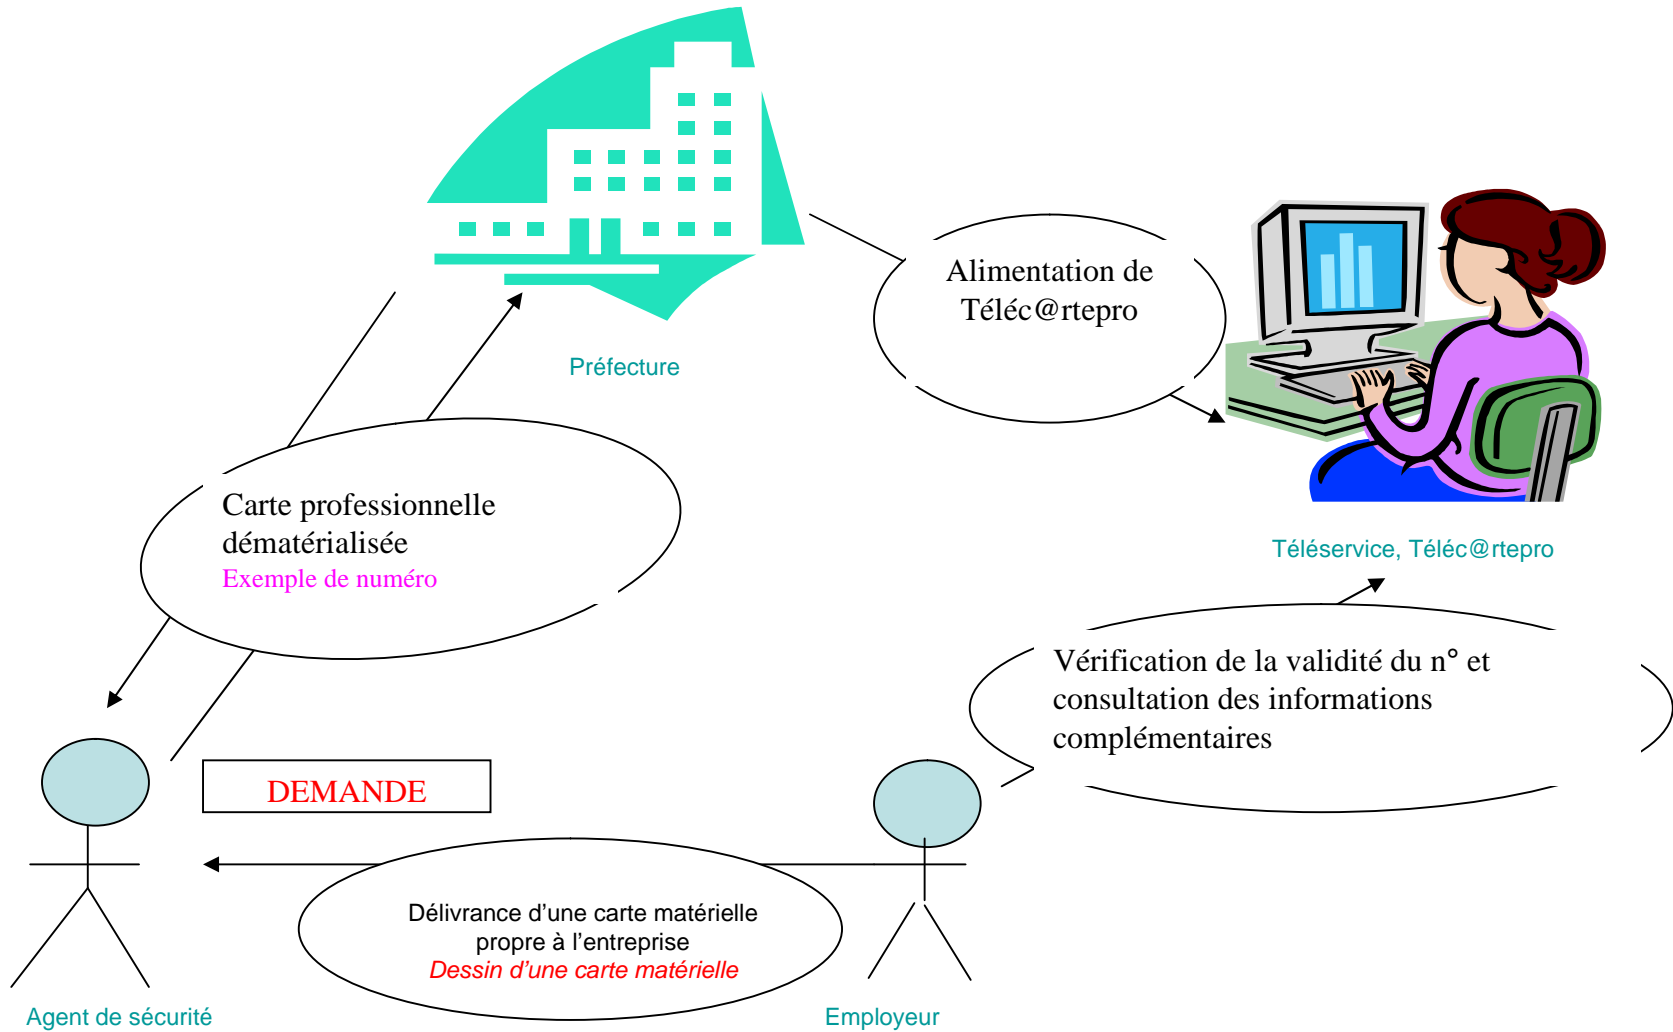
Préfecture

Alimentation de Téléc@rtepro

Téléservice, Téléc@rtepro

Carte professionnelle dématérialisée
Exemple de numéro

Vérification de la validité du n° et consultation des informations complémentaires

DEMANDE

Délivrance d’une carte matérielle propre à l’entreprise
Dessin d’une carte matérielle

Agent de sécurité

Employeur